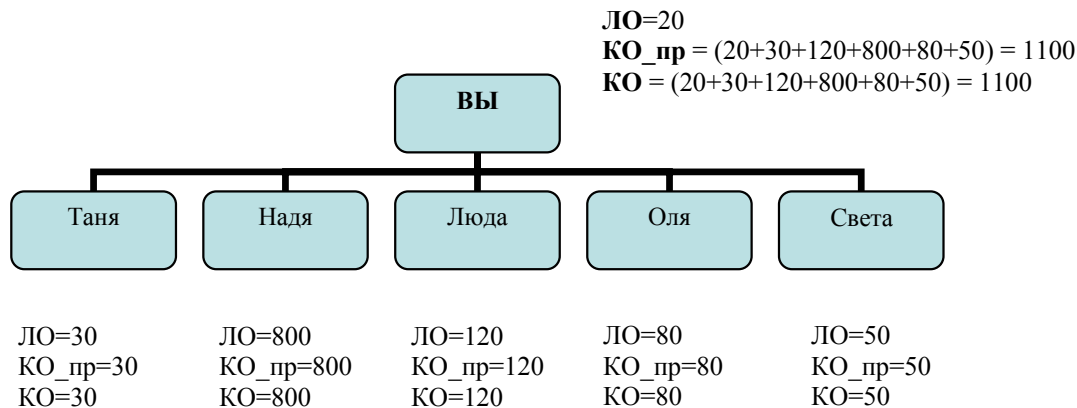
**ЛО**=20
**КО_пр** = (20+30+120+800+80+50) = 1100
**КО** = (20+30+120+800+80+50) = 1100

**ВЫ**

Таня

Надя

Люда

Оля

Света

ЛО=30
КО_пр=30
КО=30

ЛО=800
КО_пр=800
КО=800

ЛО=120
КО_пр=120
КО=120

ЛО=80
КО_пр=80
КО=80

ЛО=50
КО_пр=50
КО=50